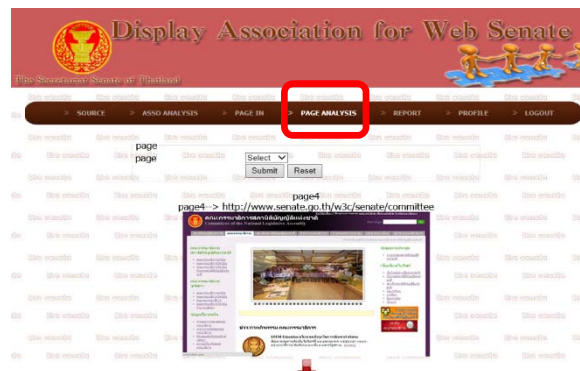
Display Association for Web Senate

The Secretariat of the Senate of Thailand

> SOURCE
> ASSO ANALYSIS
> PAGE IN
> PAGE ANALYSIS
> REPORT
> PROFILE
> LOGOUT

page
page

Select
Submit
Reset

page4
page4 --> http://www.senate.go.th/w3c/senate/committee

คณะกรรมาธิการการสภานิติบัญญัติแห่งชาติ
Committees of the National Legislative Assembly

ประกาศคณะกรรมาธิการ